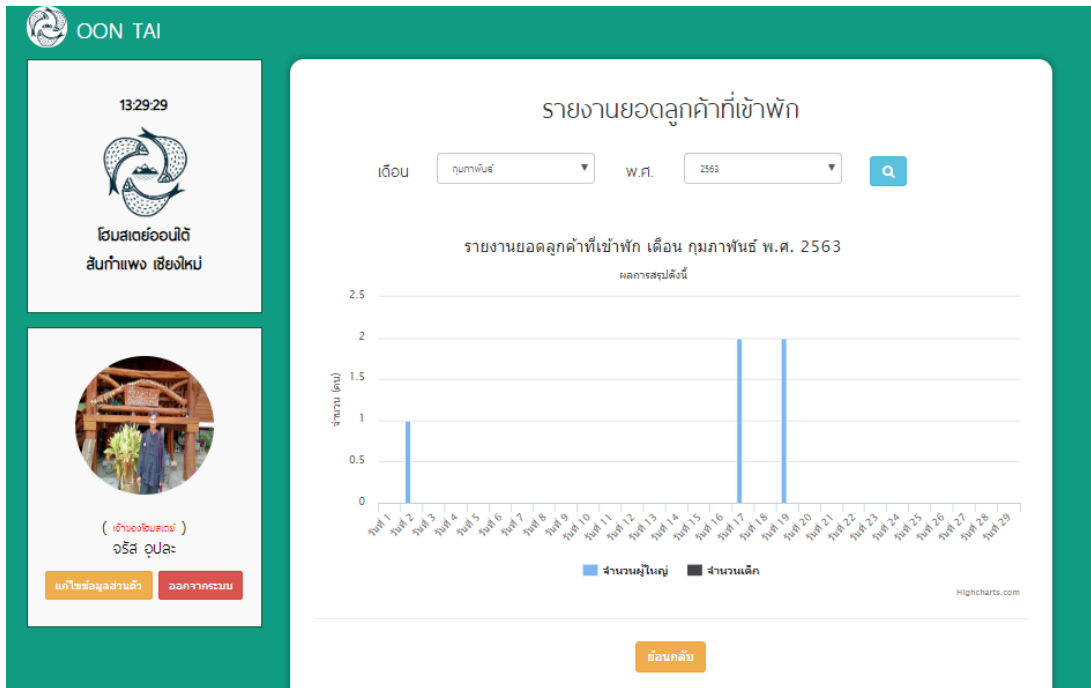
OON TAI

13:29:29

โฮมสเตย์ออนใต้
สันกำแพง เชียงใหม่

( เจ้าของโฮมสเตย์ )
จรัส อุปละ

แก้ไขข้อมูลส่วนตัว
ออกจากระบบ

รายงานยอดลูกค้าที่เข้าพัก

เดือน กุมภาพันธ์ พ.ศ. 2563

รายงานยอดลูกค้าที่เข้าพัก เดือน กุมภาพันธ์ พ.ศ. 2563
ผลการสรุปดังนี้

จำนวน (คน)

2.5
2
1.5
1
0.5
0

วันที่ 1 วันที่ 2 วันที่ 3 วันที่ 4 วันที่ 5 วันที่ 6 วันที่ 7 วันที่ 8 วันที่ 9 วันที่ 10 วันที่ 11 วันที่ 12 วันที่ 13 วันที่ 14 วันที่ 15 วันที่ 16 วันที่ 17 วันที่ 18 วันที่ 19 วันที่ 20 วันที่ 21 วันที่ 22 วันที่ 23 วันที่ 24 วันที่ 25 วันที่ 26 วันที่ 27 วันที่ 28 วันที่ 29

จำนวนผู้ใหญ่ จำนวนเด็ก

Highcharts.com

ย้อนกลับ